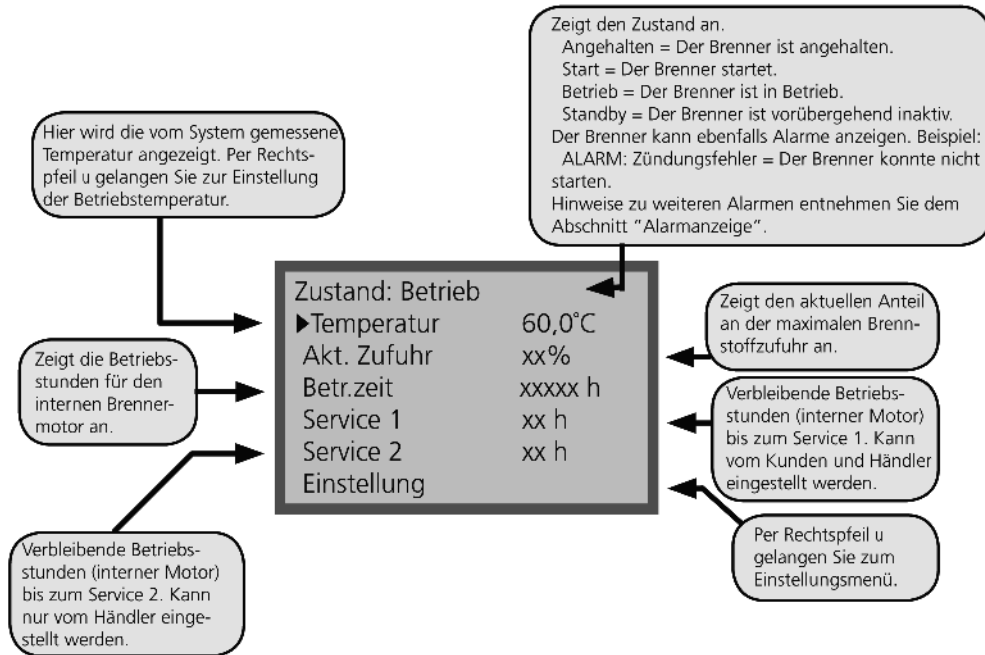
Zeigt den Zustand an.
Angehalten = Der Brenner ist angehalten.
Start = Der Brenner startet.
Betrieb = Der Brenner ist in Betrieb.
Standby = Der Brenner ist vorübergehend inaktiv.
Der Brenner kann ebenfalls Alarme anzeigen. Beispiel:
ALARM: Zündungsfehler = Der Brenner konnte nicht starten.
Hinweise zu weiteren Alarmen entnehmen Sie dem Abschnitt "Alarmanzeige".

Hier wird die vom System gemessene Temperatur angezeigt. Per Rechtspfeil u gelangen Sie zur Einstellung der Betriebstemperatur.

Zustand: Betrieb
▶Temperatur 60,0°C
Akt. Zufuhr xx%
Betr.zeit xxxxx h
Service 1 xx h
Service 2 xx h
Einstellung

Zeigt den aktuellen Anteil an der maximalen Brennstoffzufuhr an.

Zeigt die Betriebsstunden für den internen Brennermotor an.

Verbleibende Betriebsstunden (interner Motor) bis zum Service 1. Kann vom Kunden und Händler eingestellt werden.

Per Rechtspfeil u gelangen Sie zum Einstellungsmenü.

Verbleibende Betriebsstunden (interner Motor) bis zum Service 2. Kann nur vom Händler eingestellt werden.